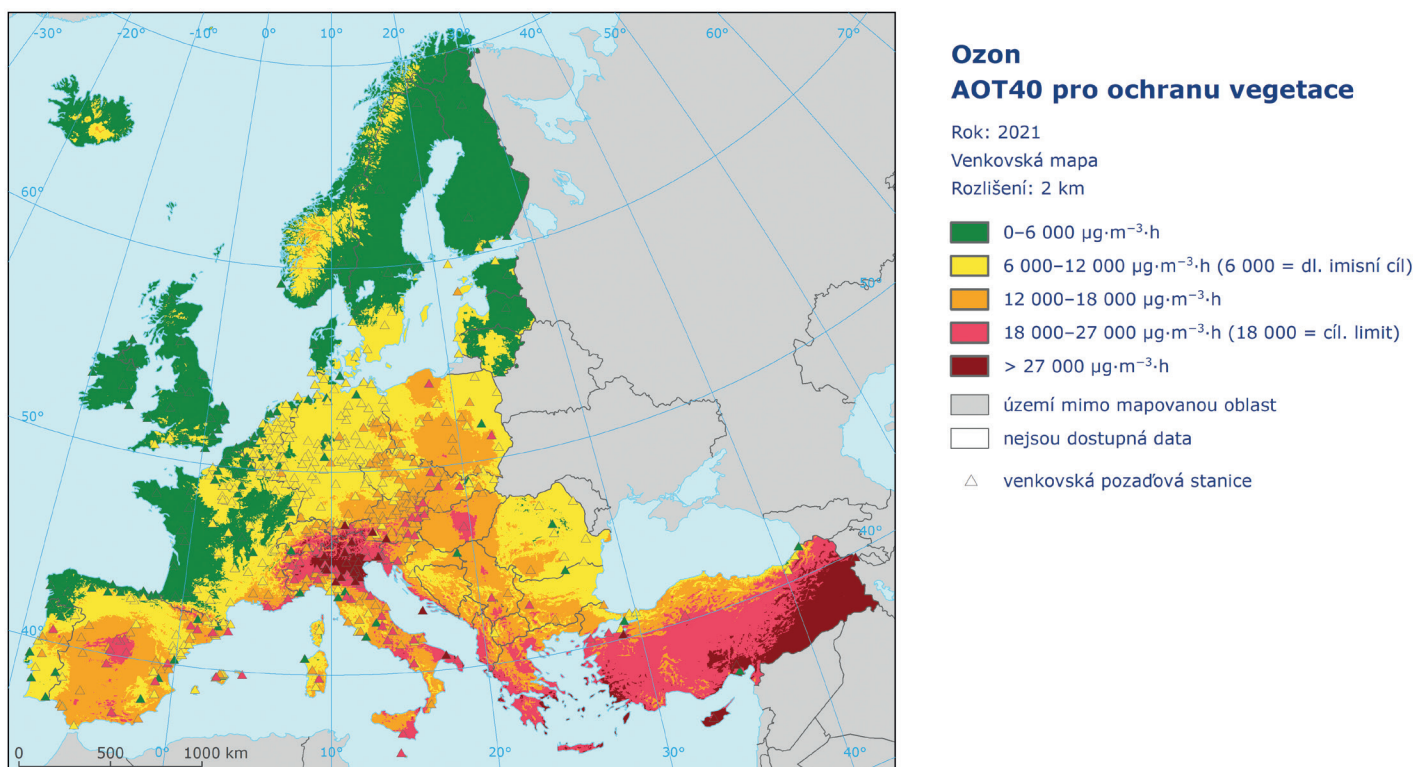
-30° -20° -10° 0° 10° 20° 30° 40° 50° 60° 70°

60°

50°

40°

40°

0 500 0° 1000 km 10° 20° 30° 40°

Ozon
AOT40 pro ochranu vegetace

Rok: 2021
Venkovská mapa
Rozlišení: 2 km

0–6 000 $\mu g \cdot m^{-3} \cdot h$

6 000–12 000 $\mu g \cdot m^{-3} \cdot h$ (6 000 = dl. imisní cíl)

12 000–18 000 $\mu g \cdot m^{-3} \cdot h$

18 000–27 000 $\mu g \cdot m^{-3} \cdot h$ (18 000 = cíl. limit)

> 27 000 $\mu g \cdot m^{-3} \cdot h$

území mimo mapovanou oblast

nejsou dostupná data

venkovská pozaďová stanice